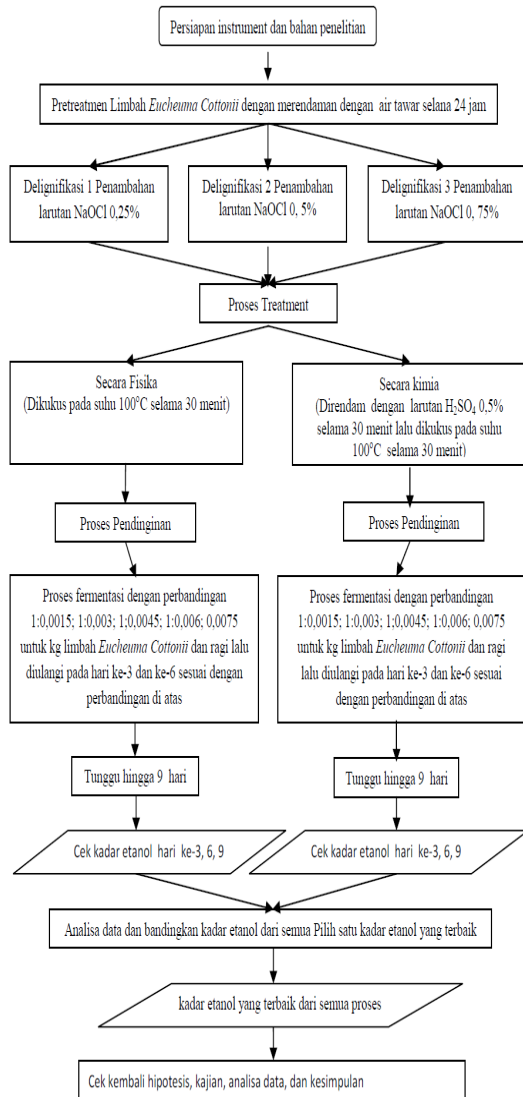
Persiapan instrument dan bahan penelitian

Pretreatmen Limbah Eucheuma Cottonii dengan merendaman dengan air tawar selana 24 jam

Delignifikasi 1 Penambahan larutan NaOCl 0,25%

Delignifikasi 2 Penambahan larutan NaOCl 0, 5%

Delignifikasi 3 Penambahan larutan NaOCl 0, 75%

Proses Treatment

Secara Fisika
(Dikukus pada suhu 100°C selama 30 menit)

Secara kimia
(Direndam dengan larutan $H_2SO_4$ 0,5% selama 30 menit lalu dikukus pada suhu 100°C selama 30 menit)

Proses Pendinginan

Proses Pendinginan

Proses fermentasi dengan perbandingan 1:0,0015; 1:0,003; 1:0,0045; 1:0,006; 0,0075 untuk kg limbah Eucheuma Cottonii dan ragi lalu diulangi pada hari ke-3 dan ke-6 sesuai dengan perbandingan di atas

Proses fermentasi dengan perbandingan 1:0,0015; 1:0,003; 1;0,0045; 1:0,006; 0,0075 untuk kg limbah Eucheuma Cottonii dan ragi lalu diulangi pada hari ke-3 dan ke-6 sesuai dengan perbandingan di atas

Tunggu hingga 9 hari

Tunggu hingga 9 hari

Cek kadar etanol hari ke-3, 6, 9

Cek kadar etanol hari ke-3, 6, 9

Analisa data dan bandingkan kadar etanol dari semua Pilih satu kadar etanol yang terbaik

kadar etanol yang terbaik dari semua proses

Cek kembali hipotesis, kajian, analisa data, dan kesimpulan